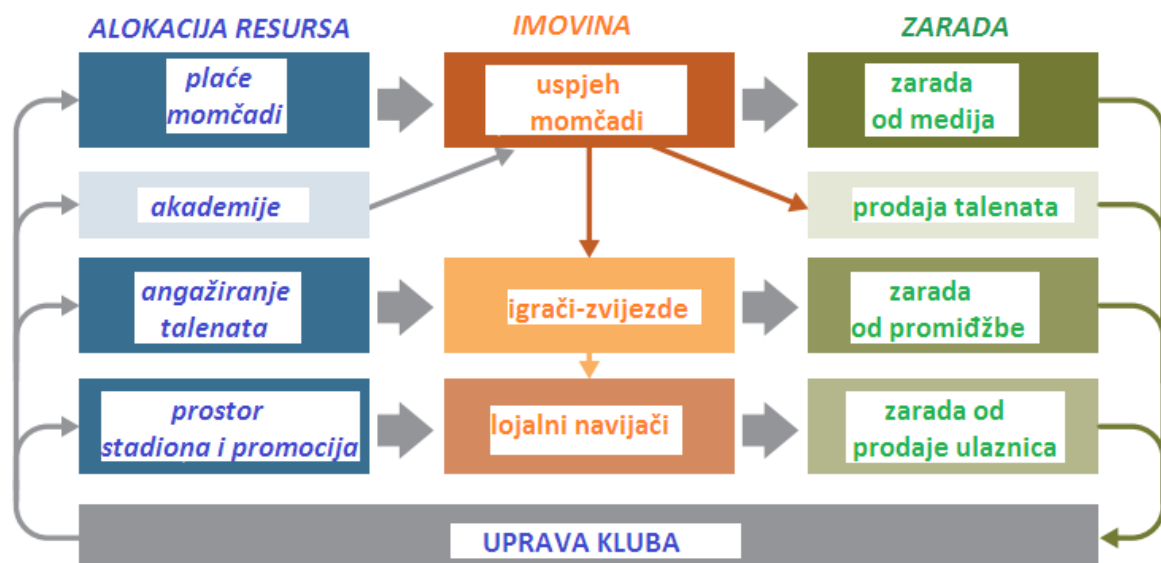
ALOKACIJA RESURSA

IMOVINA

ZARADA

plaće momčadi

uspjeh momčadi

zarada od medija

akademije

prodaja talenata

angažiranje talenata

igrači-zvijezde

zarada od promidžbe

prostor stadiona i promocija

lojalni navijači

zarada od prodaje ulaznica

UPRAVA KLUBA